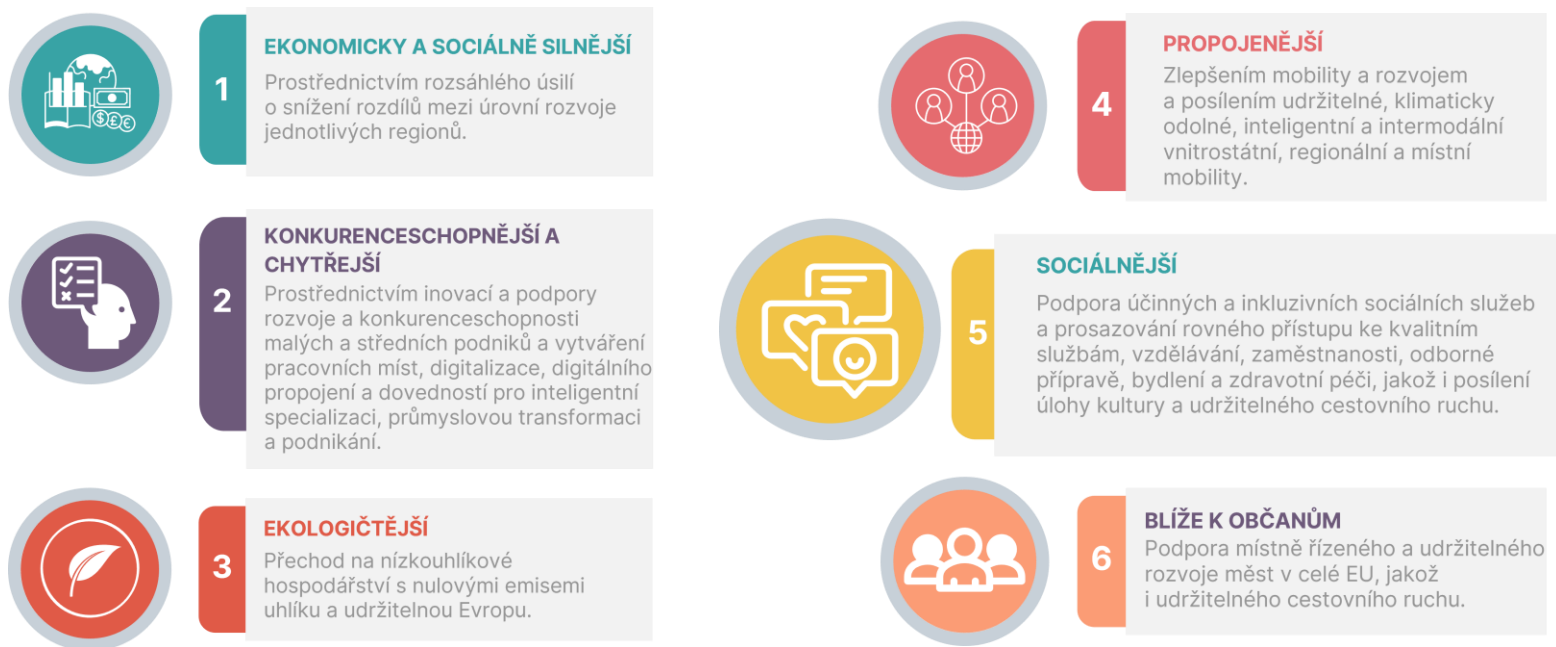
1

EKONOMICKY A SOCIÁLNĚ SILNĚJŠÍ

Prostřednictvím rozsáhlého úsilí o snížení rozdílů mezi úrovní rozvoje jednotlivých regionů.

2

KONKURENCESCHOPNĚJŠÍ A CHYTŘEJŠÍ

Prostřednictvím inovací a podpory rozvoje a konkurenceschopnosti malých a středních podniků a vytváření pracovních míst, digitalizace, digitálního propojení a dovedností pro inteligentní specializaci, průmyslovou transformaci a podnikání.

3

EKOLOGIČTĚJŠÍ

Přechod na nízkouhlíkové hospodářství s nulovými emisemi uhlíku a udržitelnou Evropu.

4

PROPOJENĚJŠÍ

Zlepšením mobility a rozvojem a posílením udržitelné, klimaticky odolné, inteligentní a intermodální vnitrostátní, regionální a místní mobility.

5

SOCIÁLNĚJŠÍ

Podpora účinných a inkluzivních sociálních služeb a prosazování rovného přístupu ke kvalitním službám, vzdělávání, zaměstnanosti, odborné přípravě, bydlení a zdravotní péči, jakož i posílení úlohy kultury a udržitelného cestovního ruchu.

6

BLÍŽE K OBČANŮM

Podpora místně řízeného a udržitelného rozvoje měst v celé EU, jakož i udržitelného cestovního ruchu.